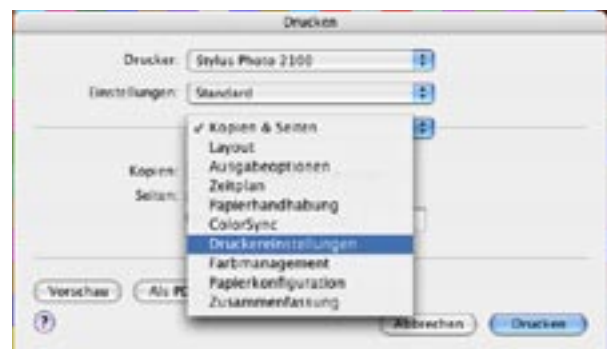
Drucken

Drucker: Stylus Photo 2100

Einstellungen: Standard

✓ Kopien & Seiten
Layout
Ausgabeoptionen
Zeitplan
Papierhandhabung
ColorSync
Druckereinstellungen
Farbmanagement
Papierkonfiguration
Zusammenfassung

Kopien:
Seiten:

Vorschau
Als PD

?

Abbrechen
Drucken